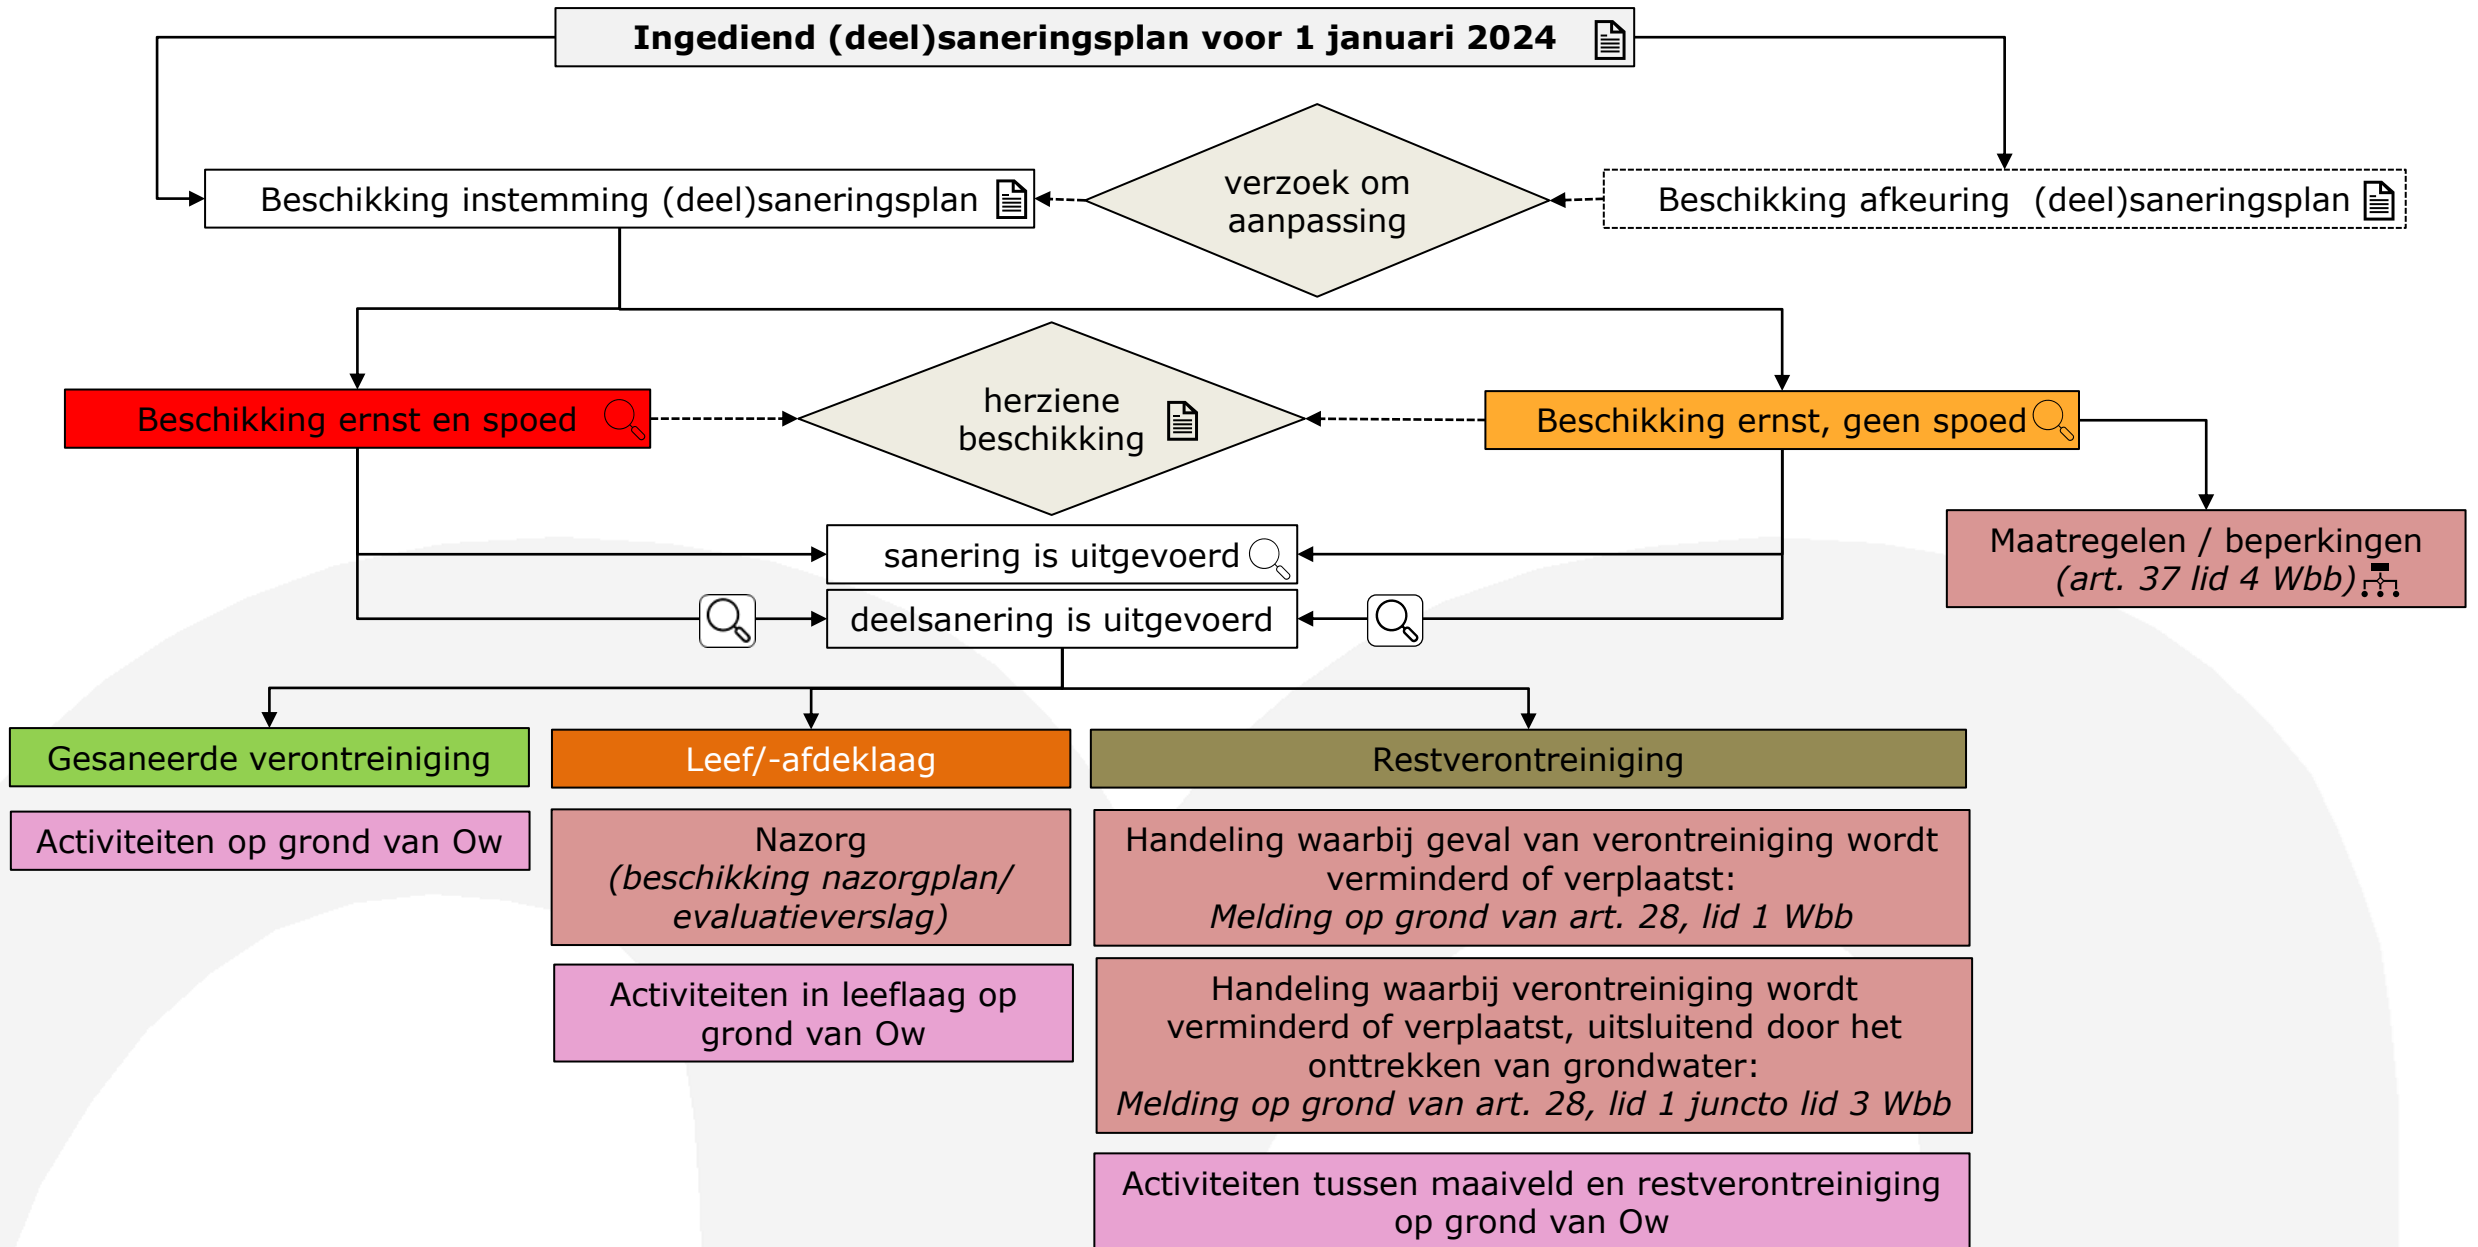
Ingediend (deel)saneringsplan voor 1 januari 2024

Beschikking instemming (deel)saneringsplan

verzoek om aanpassing

Beschikking afkeuring (deel)saneringsplan

Beschikking ernst en spoed

herziene beschikking

Beschikking ernst, geen spoed

Maatregelen / beperkingen *(art. 37 lid 4 Wbb)*

sanering is uitgevoerd

deelsanering is uitgevoerd

Gesaneerde verontreiniging

Leef/-afdeklaag

Restverontreiniging

Activiteiten op grond van Ow

Nazorg *(beschikking nazorgplan/ evaluatieverslag)*

Activiteiten in leeflaag op grond van Ow

Handeling waarbij geval van verontreiniging wordt verminderd of verplaatst: *Melding op grond van art. 28, lid 1 Wbb*

Handeling waarbij verontreiniging wordt verminderd of verplaatst, uitsluitend door het onttrekken van grondwater: *Melding op grond van art. 28, lid 1 juncto lid 3 Wbb*

Activiteiten tussen maaiveld en restverontreiniging op grond van Ow